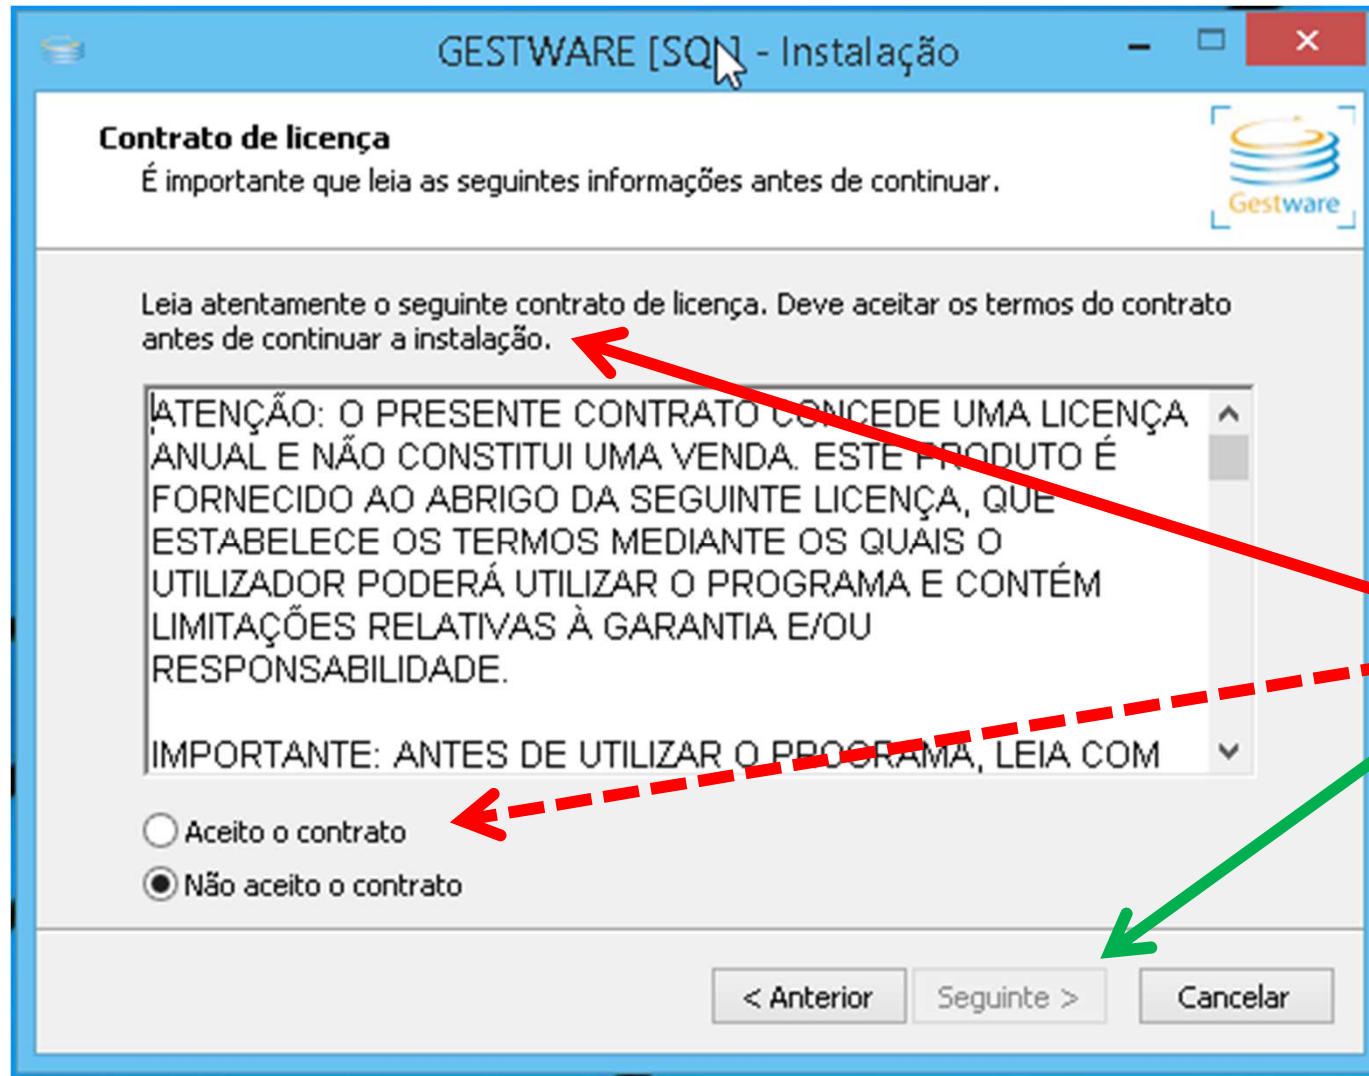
GESTWARE [SQ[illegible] - Instalação

Contrato de licença
É importante que leia as seguintes informações antes de continuar.

Gestware

Leia atentamente o seguinte contrato de licença. Deve aceitar os termos do contrato antes de continuar a instalação.

ATENÇÃO: O PRESENTE CONTRATO CONCEDE UMA LICENÇA ANUAL E NÃO CONSTITUI UMA VENDA. ESTE PRODUTO É FORNECIDO AO ABRIGO DA SEGUINTE LICENÇA, QUE ESTABELECE OS TERMOS MEDIANTE OS QUAIS O UTILIZADOR PODERÁ UTILIZAR O PROGRAMA E CONTÉM LIMITAÇÕES RELATIVAS À GARANTIA E/OU RESPONSABILIDADE.

IMPORTANTE: ANTES DE UTILIZAR O PROGRAMA, LEIA COM

Aceito o contrato
Não aceito o contrato

< Anterior
Seguinte >
Cancelar